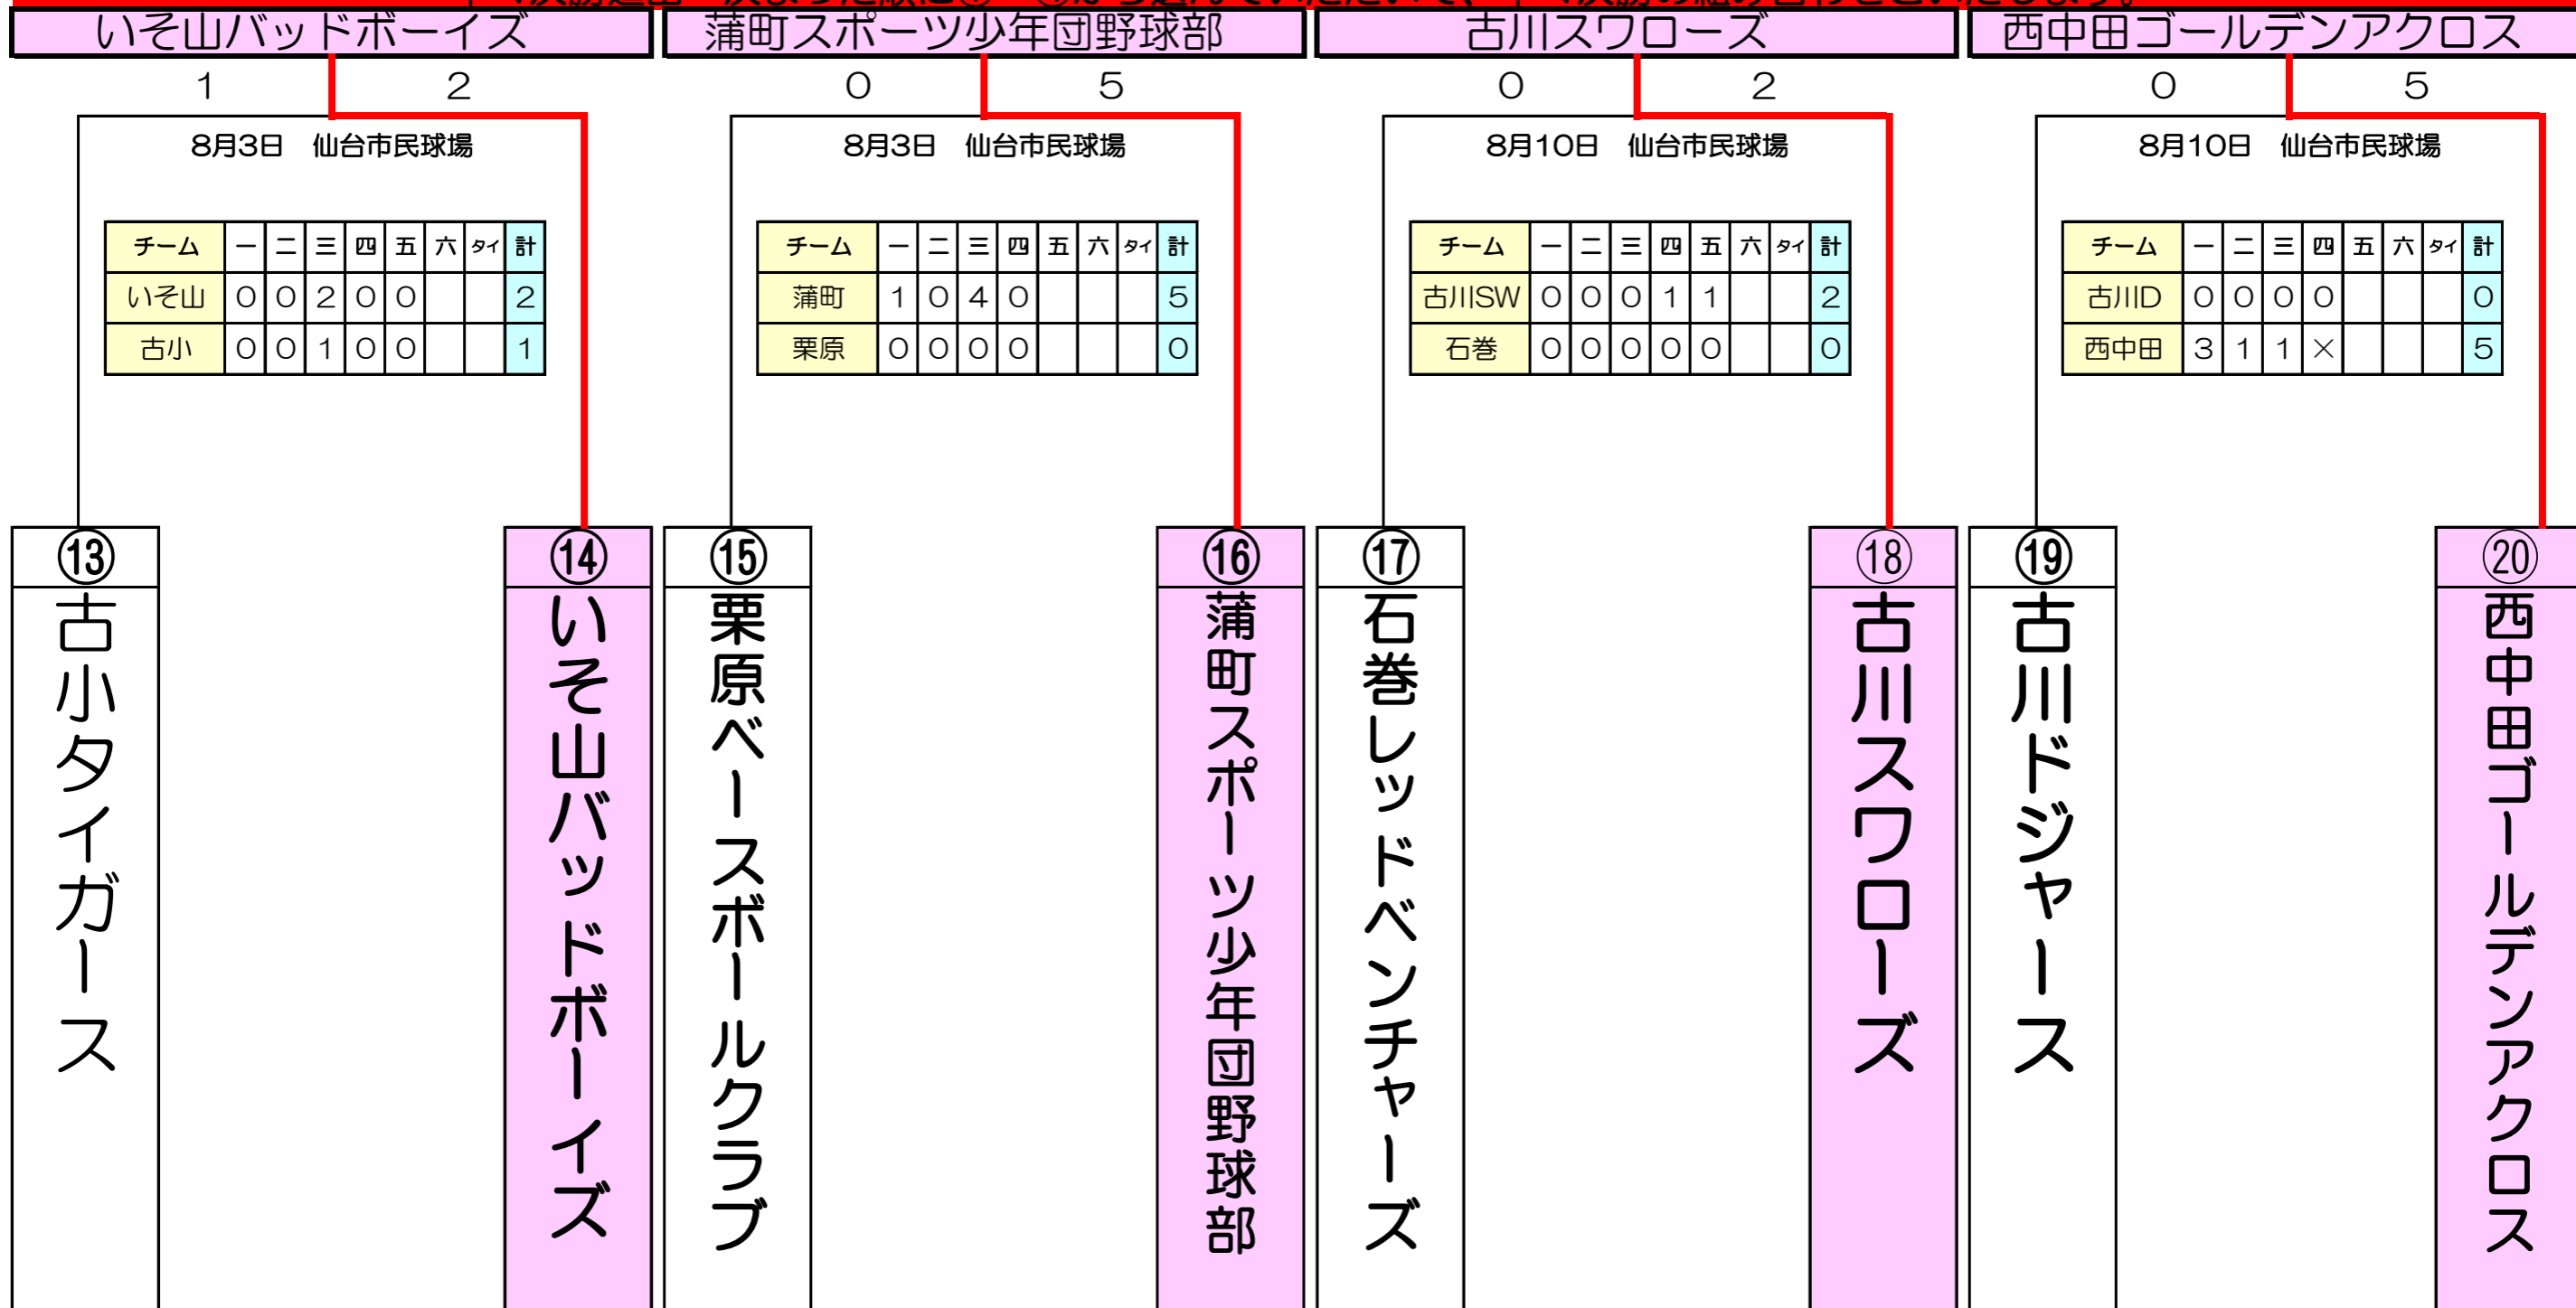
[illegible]

いそ山バッドボーイズ

蒲町スポーツ少年団野球部

古川スワローズ

西中田ゴールデンアクロス

1 2

0 5

0 2

0 5

8月3日　仙台市民球場

| チーム | 一 | 二 | 三 | 四 | 五 | 六 | タイ | 計 |
|---|---|---|---|---|---|---|---|---|
| いそ山 | 0 | 0 | 2 | 0 | 0 | | | 2 |
| 古小 | 0 | 0 | 1 | 0 | 0 | | | 1 |

8月3日　仙台市民球場

| チーム | 一 | 二 | 三 | 四 | 五 | 六 | タイ | 計 |
|---|---|---|---|---|---|---|---|---|
| 蒲町 | 1 | 0 | 4 | 0 | | | | 5 |
| 栗原 | 0 | 0 | 0 | 0 | | | | 0 |

8月10日　仙台市民球場

| チーム | 一 | 二 | 三 | 四 | 五 | 六 | タイ | 計 |
|---|---|---|---|---|---|---|---|---|
| 古川SW | 0 | 0 | 0 | 1 | 1 | | | 2 |
| 石巻 | 0 | 0 | 0 | 0 | 0 | | | 0 |

8月10日　仙台市民球場

| チーム | 一 | 二 | 三 | 四 | 五 | 六 | タイ | 計 |
|---|---|---|---|---|---|---|---|---|
| 古川D | 0 | 0 | 0 | 0 | | | | 0 |
| 西中田 | 3 | 1 | 1 | × | | | | 5 |

⑬ 古小タイガース

⑭ いそ山バッドボーイズ

⑮ 栗原ベースボールクラブ

⑯ 蒲町スポーツ少年団野球部

⑰ 石巻レッドベンチャーズ

⑱ 古川スワローズ

⑲ 古川ドジャース

⑳ 西中田ゴールデンアクロス